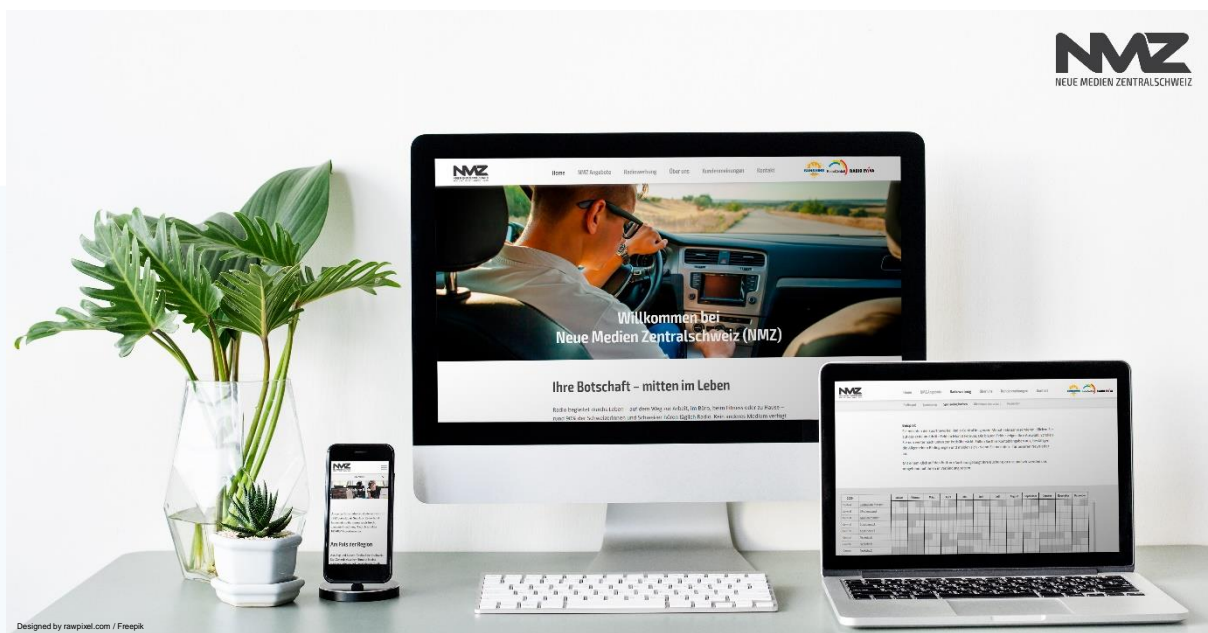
NMZ
NEUE MEDIEN ZENTRALSCHWEIZ

NMZ
Home NMZ Angebote Radiowerbung Über uns Sonderwerbungen Kontakt

Willkommen bei
Neue Medien Zentralschweiz (NMZ)

Ihre Botschaft – mitten im Leben

Radio begleitet durchs Leben – auf dem Weg zur Arbeit, im Büro, beim Fitness oder zu Hause – zwei 90% der Schweizerinnen und Schweizer hören täglich Radio. Kein anderes Medium verfügt

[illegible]

Am Puls der Region

NMZ
Home NMZ Angebote Radiowerbung Über uns Sonderwerbungen Kontakt

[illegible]

Designed by rawpixel.com / Freepik